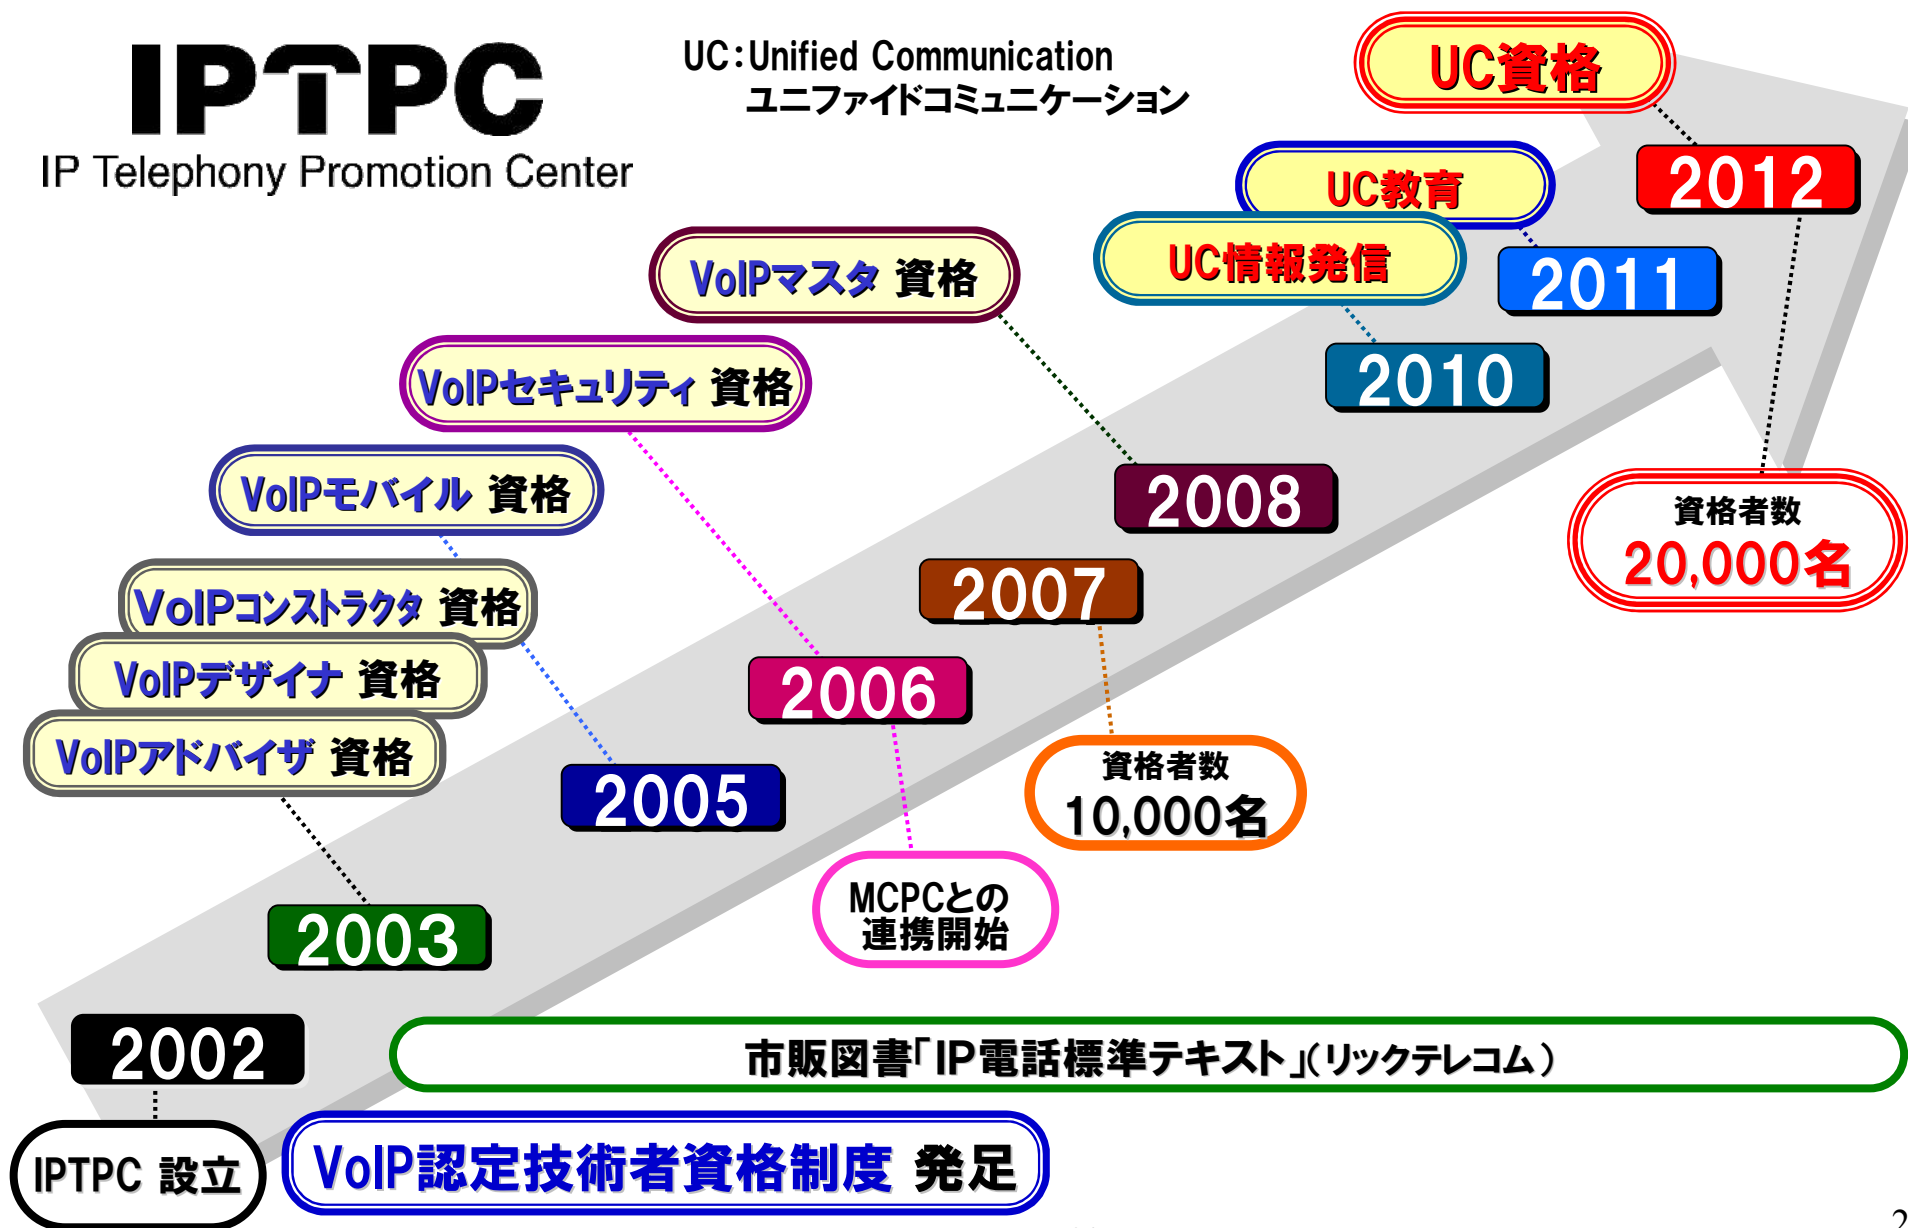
IPTPC
IP Telephony Promotion Center

UC:Unified Communication
ユニファイドコミュニケーション

UC資格
2012

UC教育
2011

UC情報発信
2010

VoIPマスタ 資格

VoIPセキュリティ 資格

VoIPモバイル 資格

VoIPコンストラクタ 資格

VoIPデザイナ 資格

VoIPアドバイザ 資格

2008

2007

2006

2005

2003

2002

資格者数
20,000名

資格者数
10,000名

MCPCとの
連携開始

市販図書「IP電話標準テキスト」(リックテレコム)

IPTPC 設立

VoIP認定技術者資格制度 発足

2